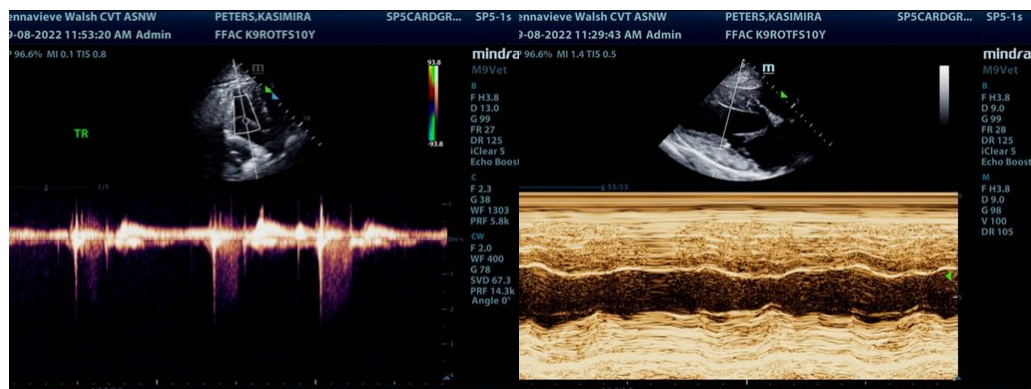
ennavieve Walsh CVT ASNW PETERS,KASIMIRA SP5CARDGR... SP5-1s
9-08-2022 11:53:20 AM Admin FFAC K9ROTFS10Y
P 96.6% MI 0.1 TIS 0.8

mindray
M9Vet

93.8
-93.8

TR

B
F H3.8
D 13.0
G 99
FR 27
DR 125
iClear 5
Echo Boost

C
F 2.3
G 38
WF 1303
PRF 5.8k

CW
F 2.0
WF 400
G 78
SVD 67.3
PRF 14.3k
Angle 0°

ennavieve Walsh CVT ASNW PETERS,KASIMIRA SP5CARDGR... SP5-1s
9-08-2022 11:29:43 AM Admin FFAC K9ROTFS10Y
P 96.6% MI 1.4 TIS 0.5

mindray
M9Vet

B
F H3.8
D 9.0
G 99
FR 28
DR 125
iClear 5
Echo Boost

M
F H3.8
D 9.0
G 98
V 100
DR 105